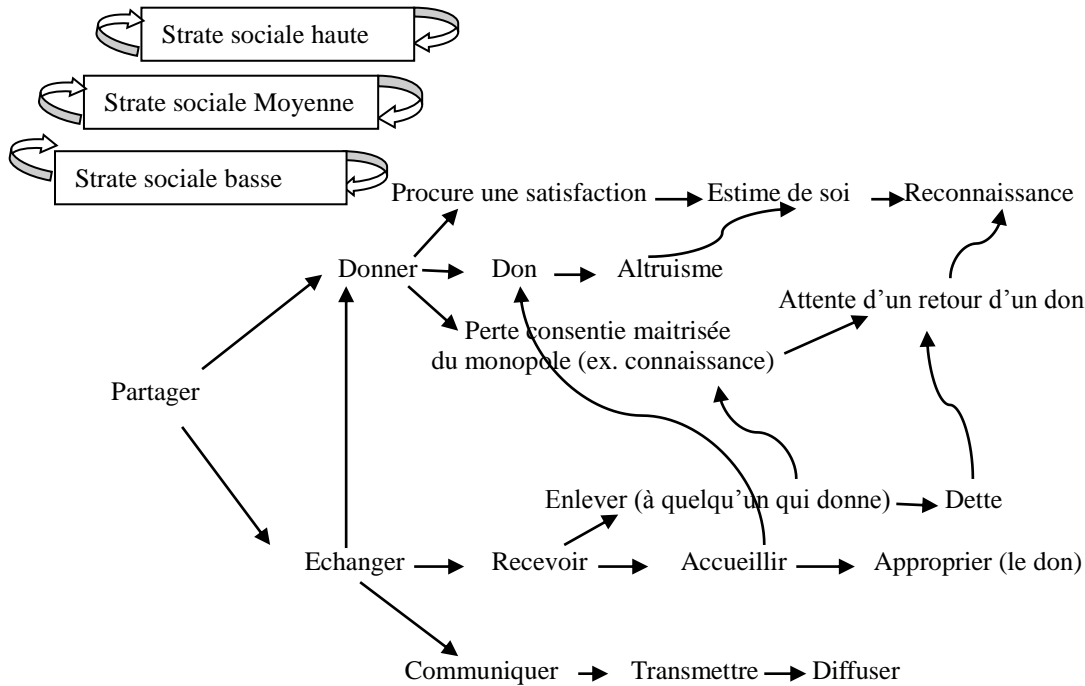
Strate sociale haute

Strate sociale Moyenne

Strate sociale basse

Procure une satisfaction Estime de soi Reconnaissance

Donner Don Altruisme

Attente d'un retour d'un don

Perte consentie maitrisée du monopole (ex. connaissance)

Partager

Enlever (à quelqu'un qui donne) Dette

Echanger Recevoir Accueillir Approprier (le don)

Communiquer Transmettre Diffuser